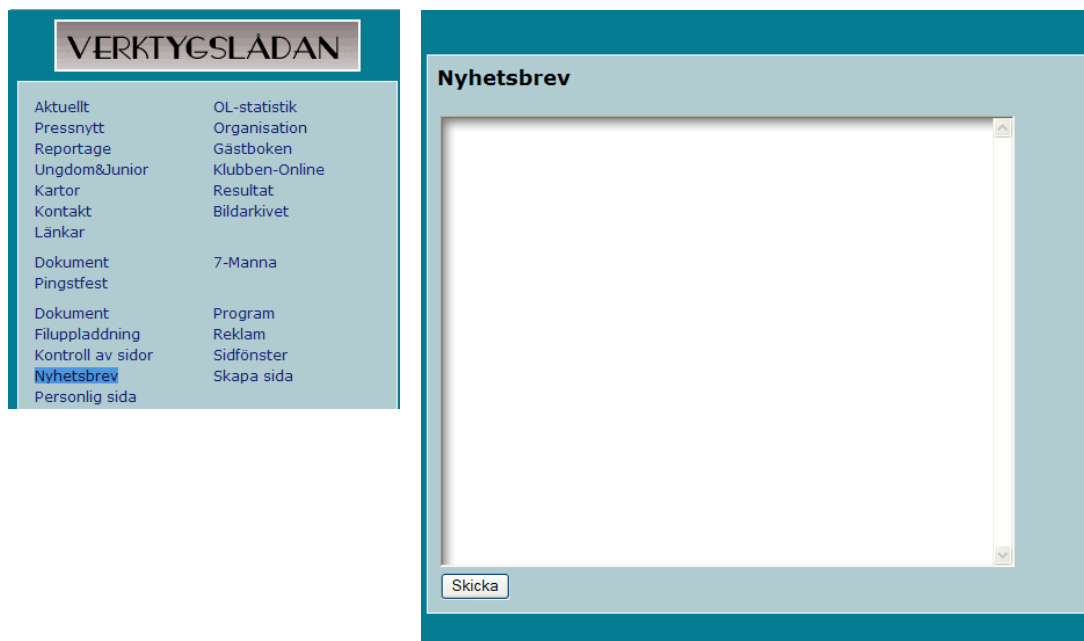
VERKTYGSLÅDAN

Aktuellt
Pressnytt
Reportage
Ungdom&Junior
Kartor
Kontakt
Länkar

OL-statistik
Organisation
Gästboken
Klubben-Online
Resultat
Bildarkivet

Dokument
Pingstfest

7-Manna

Dokument
Filuppladdning
Kontroll av sidor
Nyhetsbrev
Personlig sida

Program
Reklam
Sidfönster
Skapa sida

Nyhetsbrev

Skicka